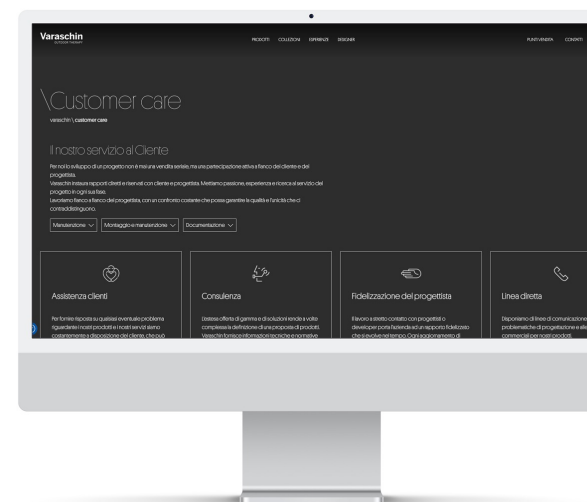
Varaschin
OUTDOOR THERAPY

PRODOTTI COLLEZIONI ESPERIENZE DESIGNER

PUNTI VENDITA CONTATTI

\Customer care

varaschin \ customer care

Il nostro servizio al Cliente

Per noi lo sviluppo di un progetto non è mai una vendita seriale, ma una partecipazione attiva a fianco del cliente e del progettista.
Varaschin instaura rapporti diretti e riservati con cliente e progettista. Mettiamo passione, esperienza e ricerca al servizio del progetto in ogni sua fase.
Lavoriamo fianco a fianco del progettista, con un confronto costante che possa garantire la qualità e l'unicità che ci contraddistinguono.

Manutenzione ∨ Montaggio e manutenzione ∨ Documentazione ∨

Assistenza clienti

Per fornire risposta su qualsiasi eventuale problema riguardante i nostri prodotti e i nostri servizi siamo costantemente a disposizione del cliente, che può

Consulenza

L'estesa offerta di gamma e di soluzioni rende a volte complessa la definizione di una proposta di prodotti. Varaschin fornisce informazioni tecniche e normative

Fidelizzazione del progettista

Il lavoro a stretto contatto con progettisti o developer porta l'azienda ad un rapporto fidelizzato che si evolve nel tempo. Ogni aggiornamento di

Linea diretta

Disponiamo di linee di comunicazione problematiche di progettazione e alle commerciali per nostri prodotti.